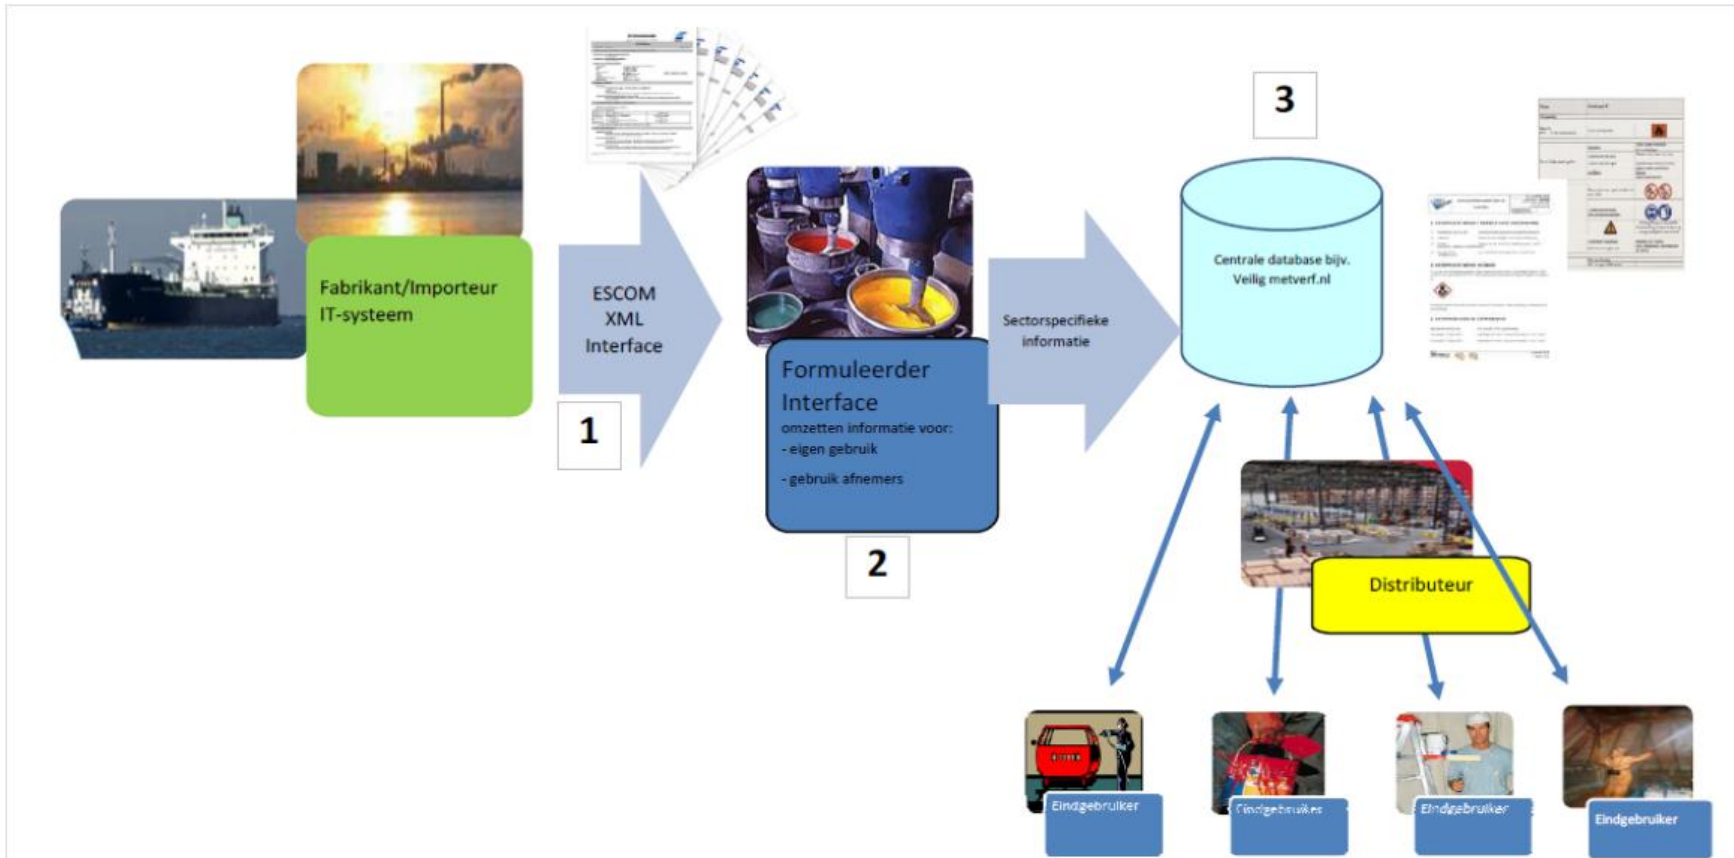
Fabrikant/Importeur IT-systeem

ESCOM XML Interface

1

Formuleerder Interface
omzetten informatie voor:
- eigen gebruik
- gebruik afnemers

2

Sectorspecifieke informatie

3

Centrale database bijv. Veilig metverf.nl

Distributeur

Eindgebruiker

Eindgebruiker

Eindgebruiker

Eindgebruiker